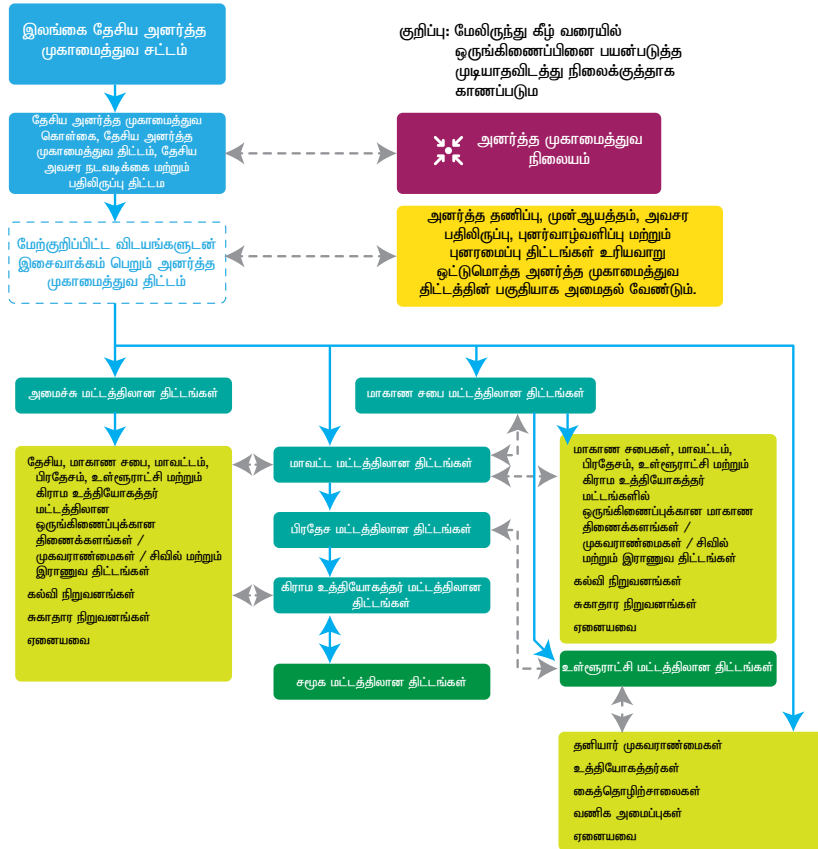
இலங்கை தேசிய அனர்த்த முகாமைத்துவ சட்டம்

குறிப்பு: மேலிருந்து கீழ் வரையில் ஒருங்கிணைப்பினை பயன்படுத்த முடியாதவிடத்து நிலைக்குத்தாக காணப்படும

தேசிய அனர்த்த முகாமைத்துவ கொள்கை, தேசிய அனர்த்த முகாமைத்துவ திட்டம், தேசிய அவசர நடவடிக்கை மற்றும் பதிலிருப்பு திட்டம

அனர்த்த முகாமைத்துவ நிலையம்

மேற்குறிப்பிட்ட விடயங்களுடன் இசைவாக்கம் பெறும் அனர்த்த முகாமைத்துவ திட்டம்

அனர்த்த தணிப்பு, முன் ஆயத்தம், அவசர பதிலிருப்பு, புனர்வாழ்வளிப்பு மற்றும் புனரமைப்பு திட்டங்கள் உரியவாறு ஒட்டுமொத்த அனர்த்த முகாமைத்துவ திட்டத்தின் பகுதியாக அமைதல் வேண்டும்.

அமைச்சு மட்டத்திலான திட்டங்கள்

மாகாண சபை மட்டத்திலான திட்டங்கள்

தேசிய, மாகாண சபை, மாவட்டம், பிரதேசம், உள்ளூராட்சி மற்றும் கிராம உத்தியோகத்தர் மட்டத்திலான ஒருங்கிணைப்புக்கான திணைக்களங்கள் / முகவராண்மைகள் / சிவில் மற்றும் இராணுவ திட்டங்கள்

கல்வி நிறுவனங்கள்

சுகாதார நிறுவனங்கள்

ஏனையவை

மாவட்ட மட்டத்திலான திட்டங்கள்

பிரதேச மட்டத்திலான திட்டங்கள்

கிராம உத்தியோகத்தர் மட்டத்திலான திட்டங்கள்

சமூக மட்டத்திலான திட்டங்கள்

மாகாண சபைகள், மாவட்டம், பிரதேசம், உள்ளூராட்சி மற்றும் கிராம உத்தியோகத்தர் மட்டங்களில் ஒருங்கிணைப்புக்கான மாகாண திணைக்களங்கள் / முகவராண்மைகள் / சிவில் மற்றும் இராணுவ திட்டங்கள்

கல்வி நிறுவனங்கள்

சுகாதார நிறுவனங்கள்

ஏனையவை

உள்ளூராட்சி மட்டத்திலான திட்டங்கள்

தனியார் முகவராண்மைகள்

உத்தியோகத்தர்கள்

கைத்தொழிற்சாலைகள்

வணிக அமைப்புகள்

ஏனையவை